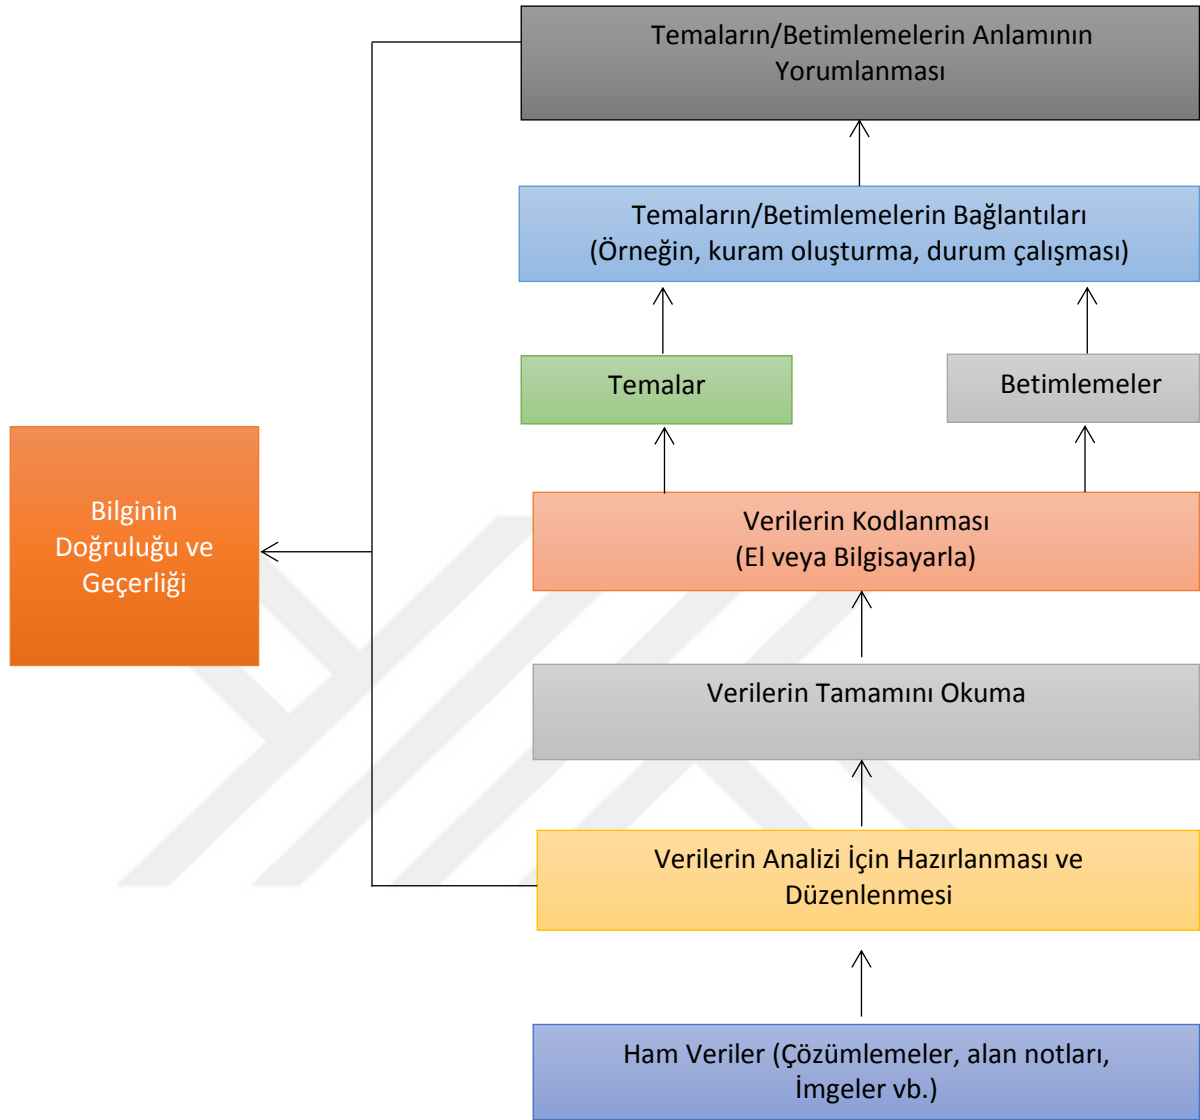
Temaların/Betimlemelerin Anlamının Yorumlanması

Temaların/Betimlemelerin Bağlantıları (Örneğin, kuram oluşturma, durum çalışması)

Temalar

Betimlemeler

Bilginin Doğruluğu ve Geçerliği

Verilerin Kodlanması (El veya Bilgisayarla)

Verilerin Tamamını Okuma

Verilerin Analizi İçin Hazırlanması ve Düzenlenmesi

Ham Veriler (Çözümlemeler, alan notları, İmgeler vb.)